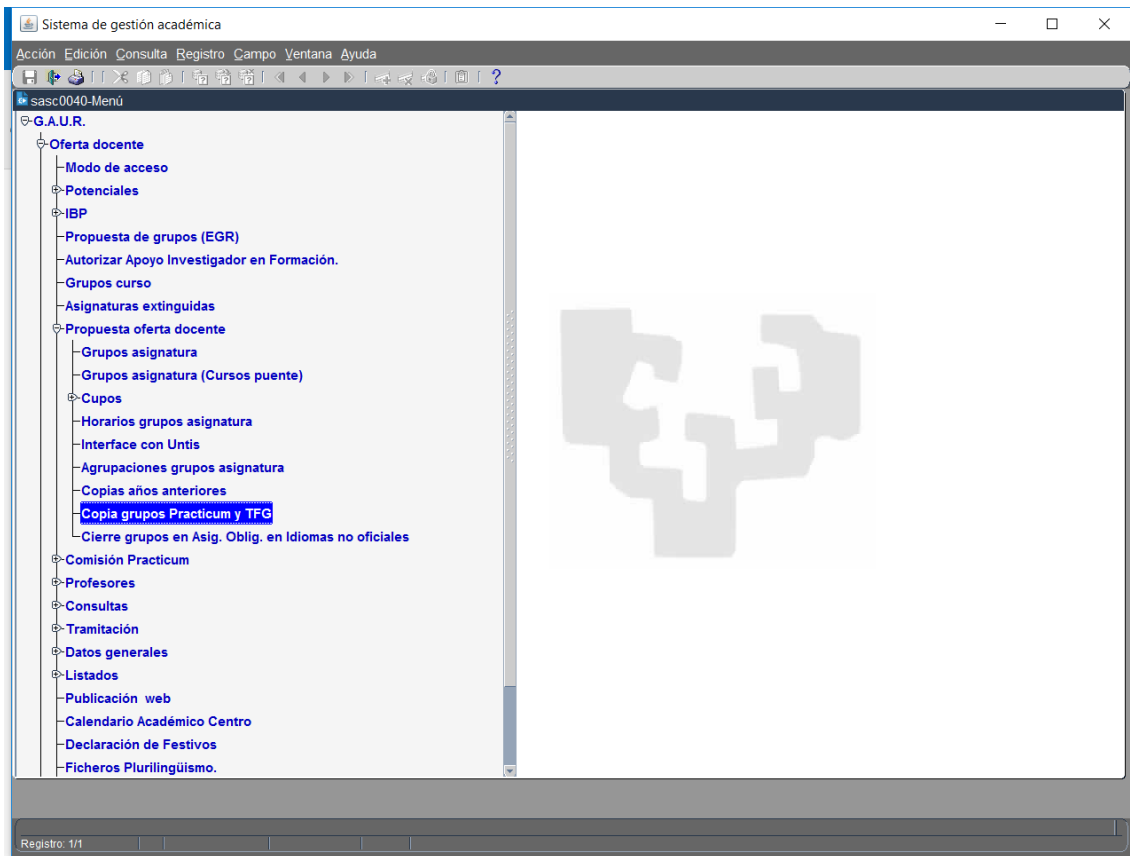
Sistema de gestión académica

Acción Edición Consulta Registro Campo Ventana Ayuda

sasc0040-Menú

G.A.U.R.
Oferta docente
Modo de acceso
Potenciales
IBP
Propuesta de grupos (EGR)
Autorizar Apoyo Investigador en Formación.
Grupos curso
Asignaturas extinguidas
Propuesta oferta docente
Grupos asignatura
Grupos asignatura (Cursos puente)
Cupos
Horarios grupos asignatura
Interface con Untis
Agrupaciones grupos asignatura
Copias años anteriores
Copia grupos Practicum y TFG
Cierre grupos en Asig. Oblig. en Idiomas no oficiales
Comisión Practicum
Profesores
Consultas
Tramitación
Datos generales
Listados
Publicación web
Calendario Académico Centro
Declaración de Festivos
Ficheros Plurilingüismo.

Registro: 1/1